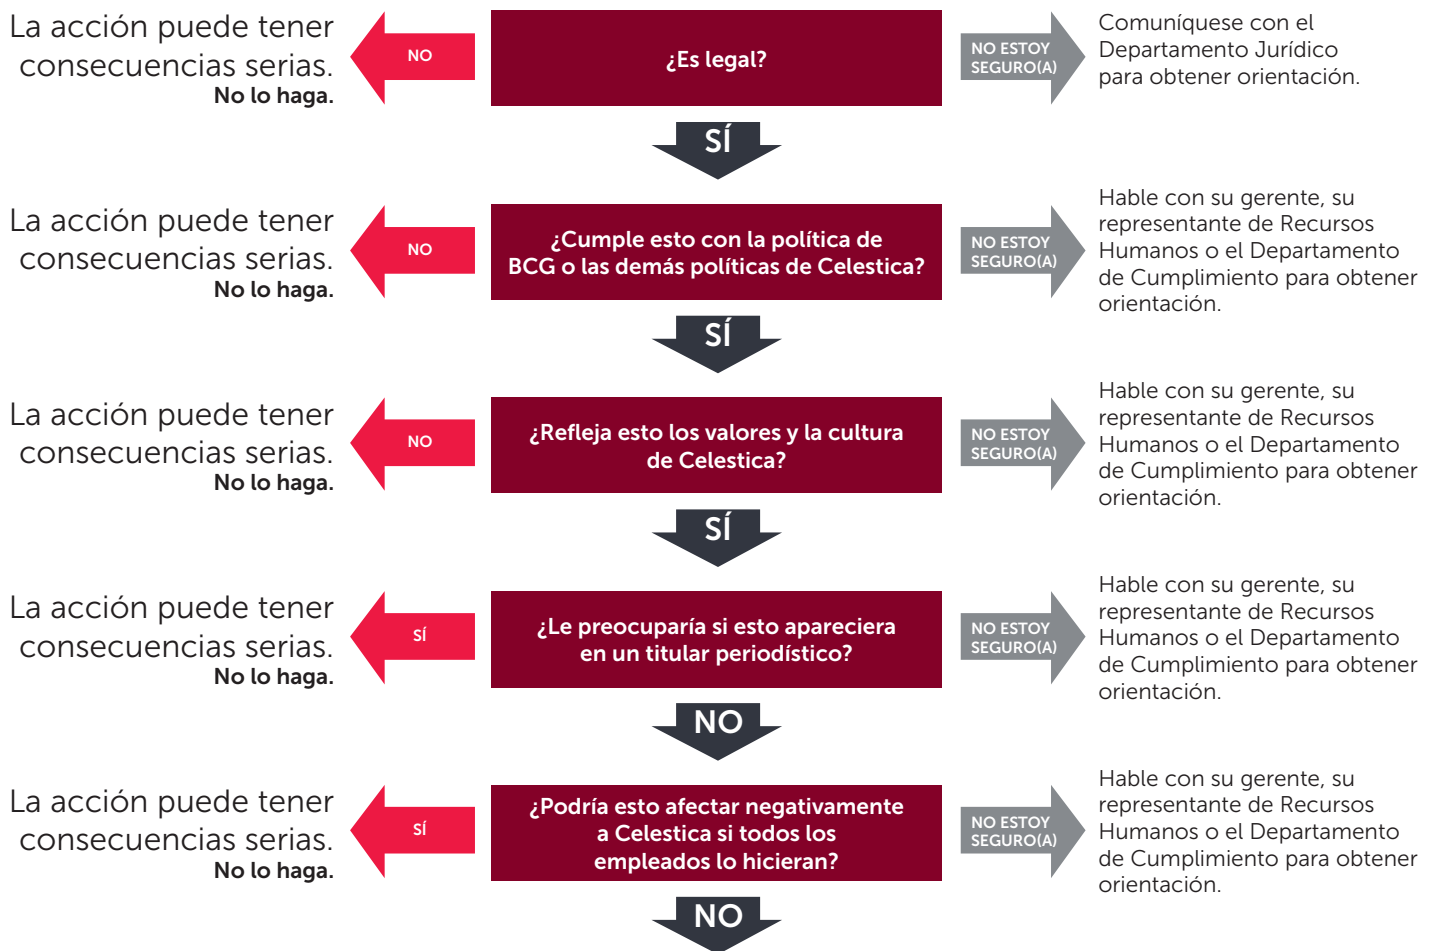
La acción puede tener consecuencias serias.
No lo haga.

NO

¿Es legal?

NO ESTOY SEGURO(A)

Comuníquese con el Departamento Jurídico para obtener orientación.

SÍ

La acción puede tener consecuencias serias.
No lo haga.

NO

¿Cumple esto con la política de BCG o las demás políticas de Celestica?

NO ESTOY SEGURO(A)

Hable con su gerente, su representante de Recursos Humanos o el Departamento de Cumplimiento para obtener orientación.

SÍ

La acción puede tener consecuencias serias.
No lo haga.

NO

¿Refleja esto los valores y la cultura de Celestica?

NO ESTOY SEGURO(A)

Hable con su gerente, su representante de Recursos Humanos o el Departamento de Cumplimiento para obtener orientación.

SÍ

La acción puede tener consecuencias serias.
No lo haga.

SÍ

¿Le preocuparía si esto apareciera en un titular periodístico?

NO ESTOY SEGURO(A)

Hable con su gerente, su representante de Recursos Humanos o el Departamento de Cumplimiento para obtener orientación.

NO

La acción puede tener consecuencias serias.
No lo haga.

SÍ

¿Podría esto afectar negativamente a Celestica si todos los empleados lo hicieran?

NO ESTOY SEGURO(A)

Hable con su gerente, su representante de Recursos Humanos o el Departamento de Cumplimiento para obtener orientación.

NO